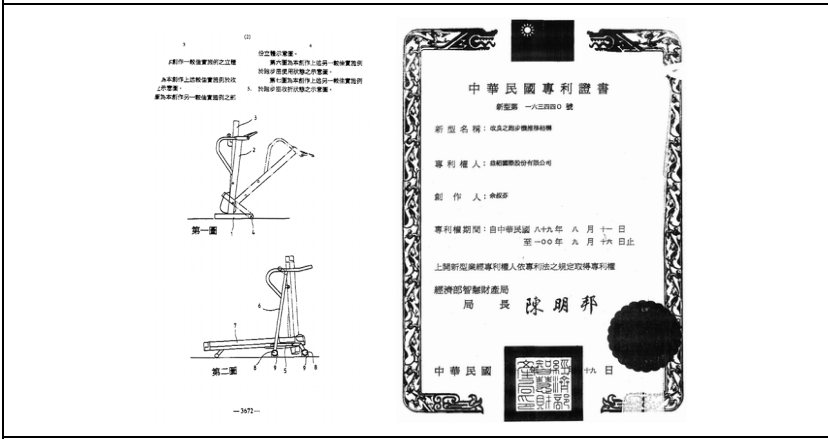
(2)

3

4

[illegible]本創作一較佳實施例之立體

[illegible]為本創作上述較佳實施例於收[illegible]之示意圖。

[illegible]為本創作另一較佳實施例之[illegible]

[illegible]位置之示意圖。

第六圖為本創作上述另一較佳實施例於踏步使用狀態之示意圖。

5. 第七圖為本創作上述另一較佳實施例於踏步面收折狀態之示意圖。

3

2

1

4

第一圖

6

7

8 9 5 9 8

第二圖

—3672—

中華民國專利證書

新型第 一六三四四〇 號

新型名稱：收具之跑步機推移結構

專利權人：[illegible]股份有限公司

創作人：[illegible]

專利權期間：自中華民國 八十九年 八 月 十一 日
至一〇〇年 九 月 十八 日止

上開新型業經專利權人依專利法之規定取得專利權

經濟部智慧財產局
局 長 陳 明 邦

中華民國 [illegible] 十九 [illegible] 日